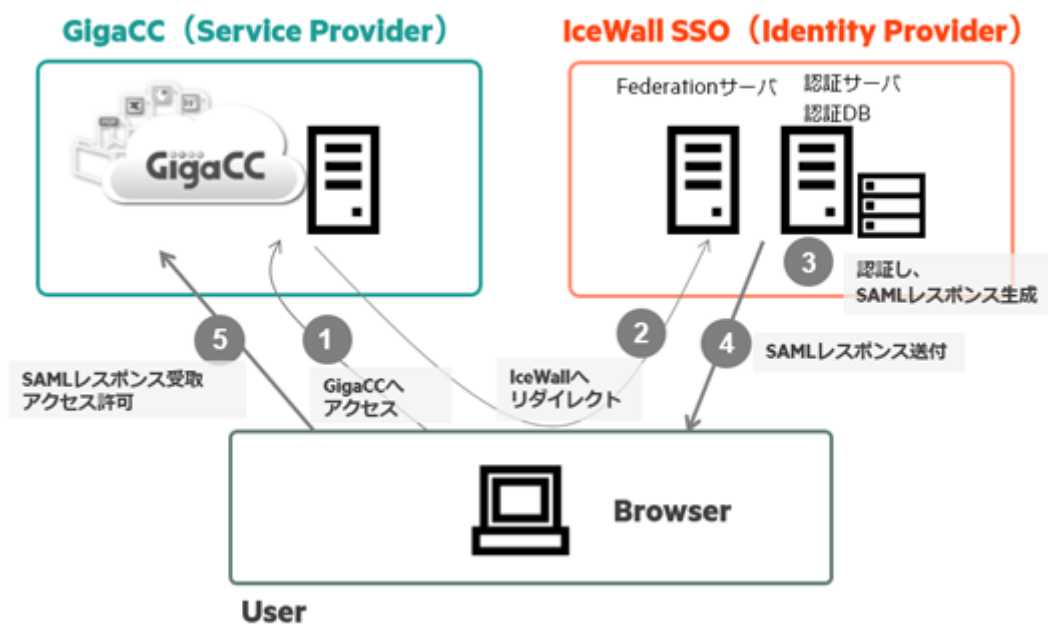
GigaCC（Service Provider）

IceWall SSO（Identity Provider）

GigaCC

Federationサーバ

認証サーバ
認証DB

3
認証し、
SAMLレスポンス生成

5
SAMLレスポンス受取
アクセス許可

1
GigaCCへ
アクセス

2
IceWallへ
リダイレクト

4
SAMLレスポンス送付

Browser

User